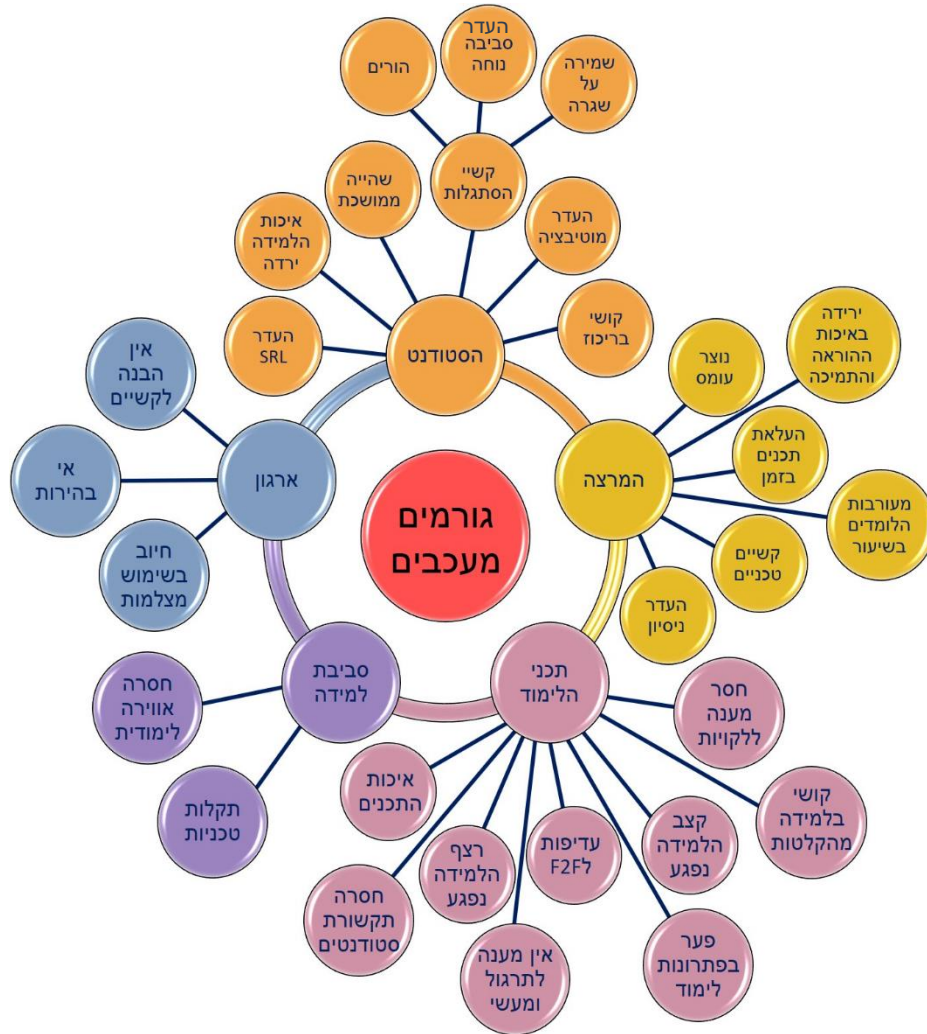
גורמים מעכבים

הסטודנט
העדר SRL
איכות הלמידה ירדה
שהייה ממושכת
קשיי הסתגלות
הורים
העדר סביבה נוחה
שמירה על שגרה
העדר מוטיבציה
קושי בריכוז

המרצה
נוצר עומס
ירידה באיכות ההוראה והתמיכה
העלאת תכנים בזמן
מעורבות הלומדים בשיעור
קשיים טכניים
העדר ניסיון

תכני הלימוד
חסר מענה ללקויות
קושי בלמידה מהקלטות
קצב הלמידה נפגע
פער בפתרונות לימוד
עדיפות לF2F
אין מענה לתרגול ומעשי
רצף הלמידה נפגע
חסרה תקשורת סטודנטים
איכות התכנים

סביבת למידה
חסרה אווירה לימודית
תקלות טכניות

ארגון
אין הבנה לקשיים
אי בהירות
חיוב בשימוש מצלמות